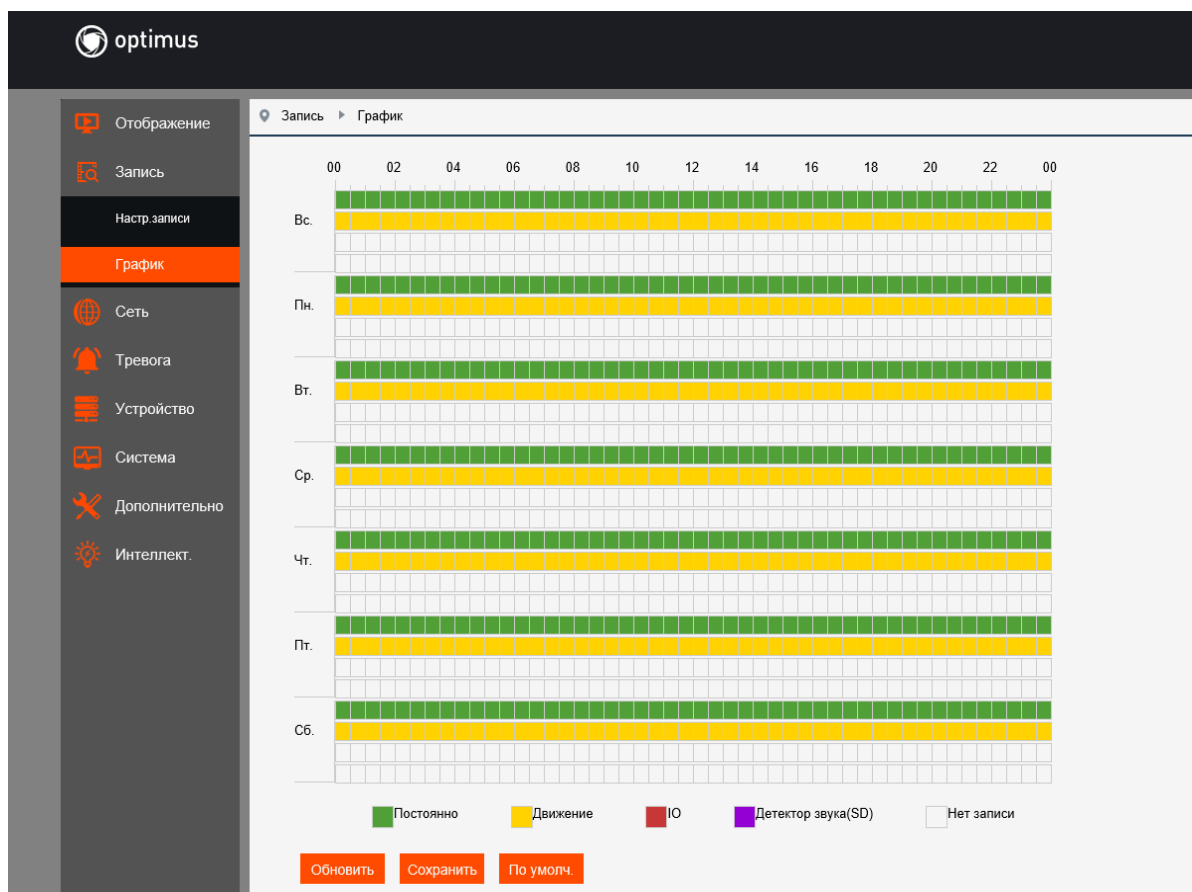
optimus

Отображение
Запись
Настр.записи
График
Сеть
Тревога
Устройство
Система
Дополнительно
Интеллект.

Запись ▸ График

00 02 04 06 08 10 12 14 16 18 20 22 00

Вс.
Пн.
Вт.
Ср.
Чт.
Пт.
Сб.

Постоянно Движение IO Детектор звука(SD) Нет записи

Обновить Сохранить По умолч.